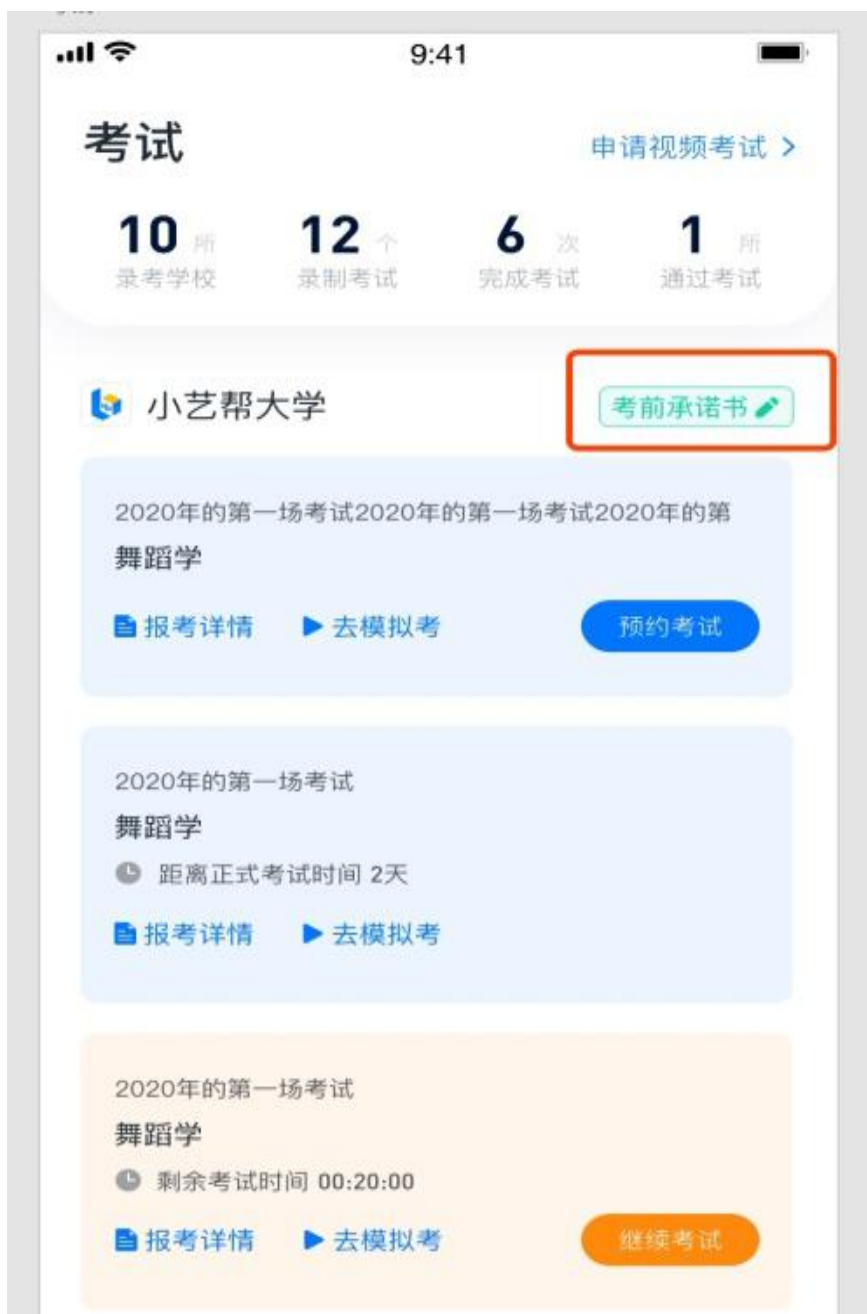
9:41

考试

申请视频考试 >

10 所
录考学校

12 个
录制考试

6 次
完成考试

1 所
通过考试

小艺帮大学

考前承诺书

2020年的第一场考试2020年的第一场考试2020年的第
舞蹈学
报考详情 ▶ 去模拟考
预约考试

2020年的第一场考试
舞蹈学
距离正式考试时间 2天
报考详情 ▶ 去模拟考

2020年的第一场考试
舞蹈学
剩余考试时间 00:20:00
报考详情 ▶ 去模拟考
继续考试